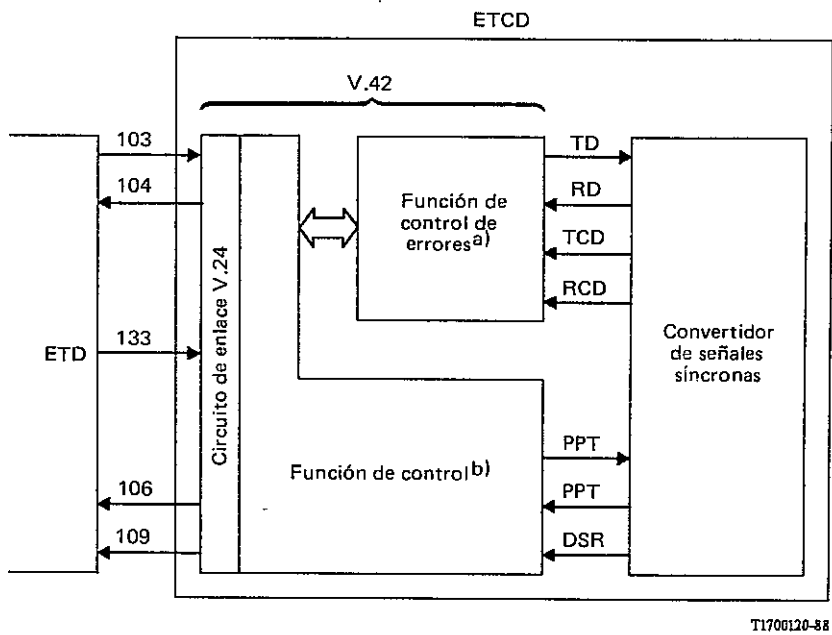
ETCD

V.42

103

104

133

ETD

106

109

Circuito de enlace V.24

Función de control de errores$^{a)}$

TD

RD

TCD

RCD

Convertidor de señales síncronas

Función de control$^{b)}$

PPT

PPT

DSR

T1700120-88